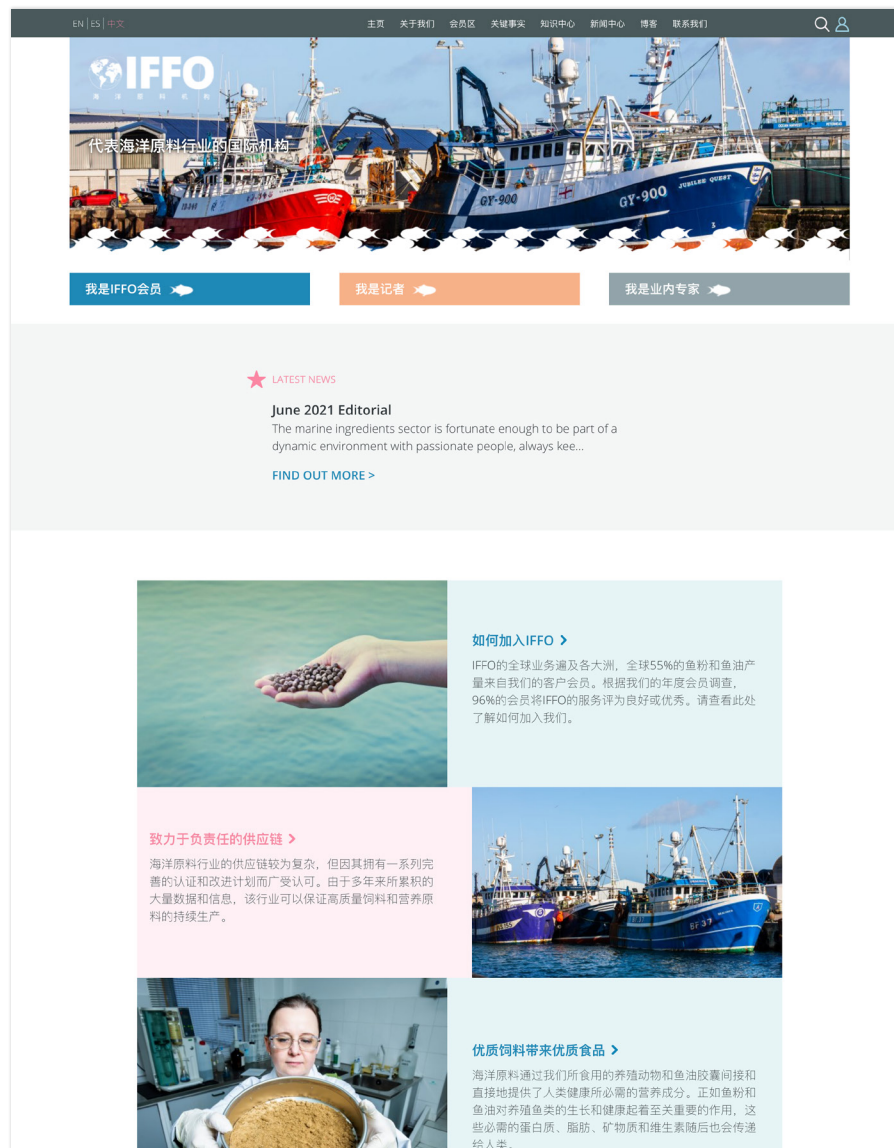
EN | ES | 中文

主页 关于我们 会员区 关键事实 知识中心 新闻中心 博客 联系我们

IFFO
海 洋 原 料 机 构

代表海洋原料行业的国际机构

GY-900 JUBILEE QUEST

我是IFFO会员

我是记者

我是业内专家

LATEST NEWS

June 2021 Editorial

The marine ingredients sector is fortunate enough to be part of a dynamic environment with passionate people, always kee...

FIND OUT MORE >

如何加入IFFO >

IFFO的全球业务遍及各大洲，全球55%的鱼粉和鱼油产量来自我们的客户会员。根据我们的年度会员调查，96%的会员将IFFO的服务评为良好或优秀。请查看此处了解如何加入我们。

致力于负责任的供应链 >

海洋原料行业的供应链较为复杂，但因其拥有一系列完善的认证和改进计划而广受认可。由于多年来所累积的大量数据和信息，该行业可以保证高质量饲料和营养原料的持续生产。

优质饲料带来优质食品 >

海洋原料通过我们所食用的养殖动物和鱼油胶囊间接和直接地提供了人类健康所必需的营养成分。正如鱼粉和鱼油对养殖鱼类的生长和健康起着至关重要的作用，这些必需的蛋白质、脂肪、矿物质和维生素随后也会传递给人类。